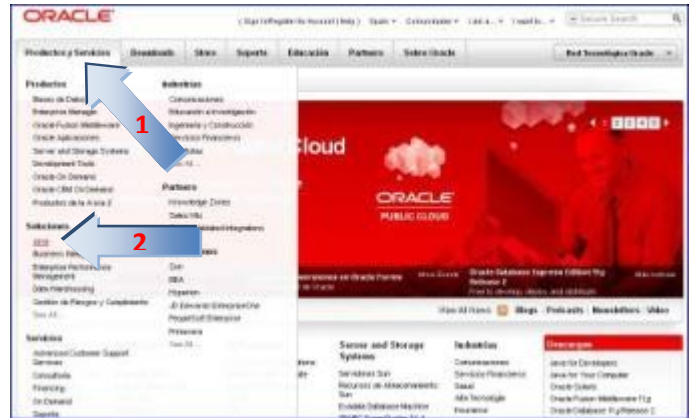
ORACLE

(Sign In/Register for Account | Help) Spain Comunidades I am a... I want to... Secure Search

Productos y Servicios Downloads Store Soporte Educación Partners Sobre Oracle Red Tecnológica Oracle

Productos
Bases de Datos
Enterprise Manager
Oracle Fusion Middleware
Oracle Applications
Server and Storage Systems
Development Tools
Oracle On Demand
Oracle CRM On Demand
Productos de la A a la Z

Industrias
Comunicaciones
Educación e Investigación
Ingeniería y Construcción
Servicios Financieros
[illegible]
Ver All...

1

Partners
Knowledge Zones
Oracle PartnerNetwork
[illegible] Integrators

Soluciones
SOA
Business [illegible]
Enterprise Performance Management
Data Warehousing
Gestión de Riesgos y Cumplimiento
See All...

2

Sun
BEA
Hyperion
JD Edwards EnterpriseOne
PeopleSoft Enterprise
Primavera
See All...

Servicios
Advanced Customer Support Services
Consultoría
Financing
On Demand
Soporte

Cloud

ORACLE
PUBLIC CLOUD

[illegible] en Oracle Fusion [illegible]

Oracle Database Express Edition 11g Release 2
Free to develop, deploy, and distribute

View All News Blogs Podcasts Newsletters Video

Server and Storage Systems
Servidores Sun
Recursos de Almacenamiento Sun
Exadata Database Machine

Industrias
Comunicaciones
Servicios Financieros
Salud
Alta Tecnología
Seguros

Descargas
Java for Developers
Java for Your Computer
Oracle Solaris
Oracle Fusion Middleware 11g
Oracle Database 11g Release 2